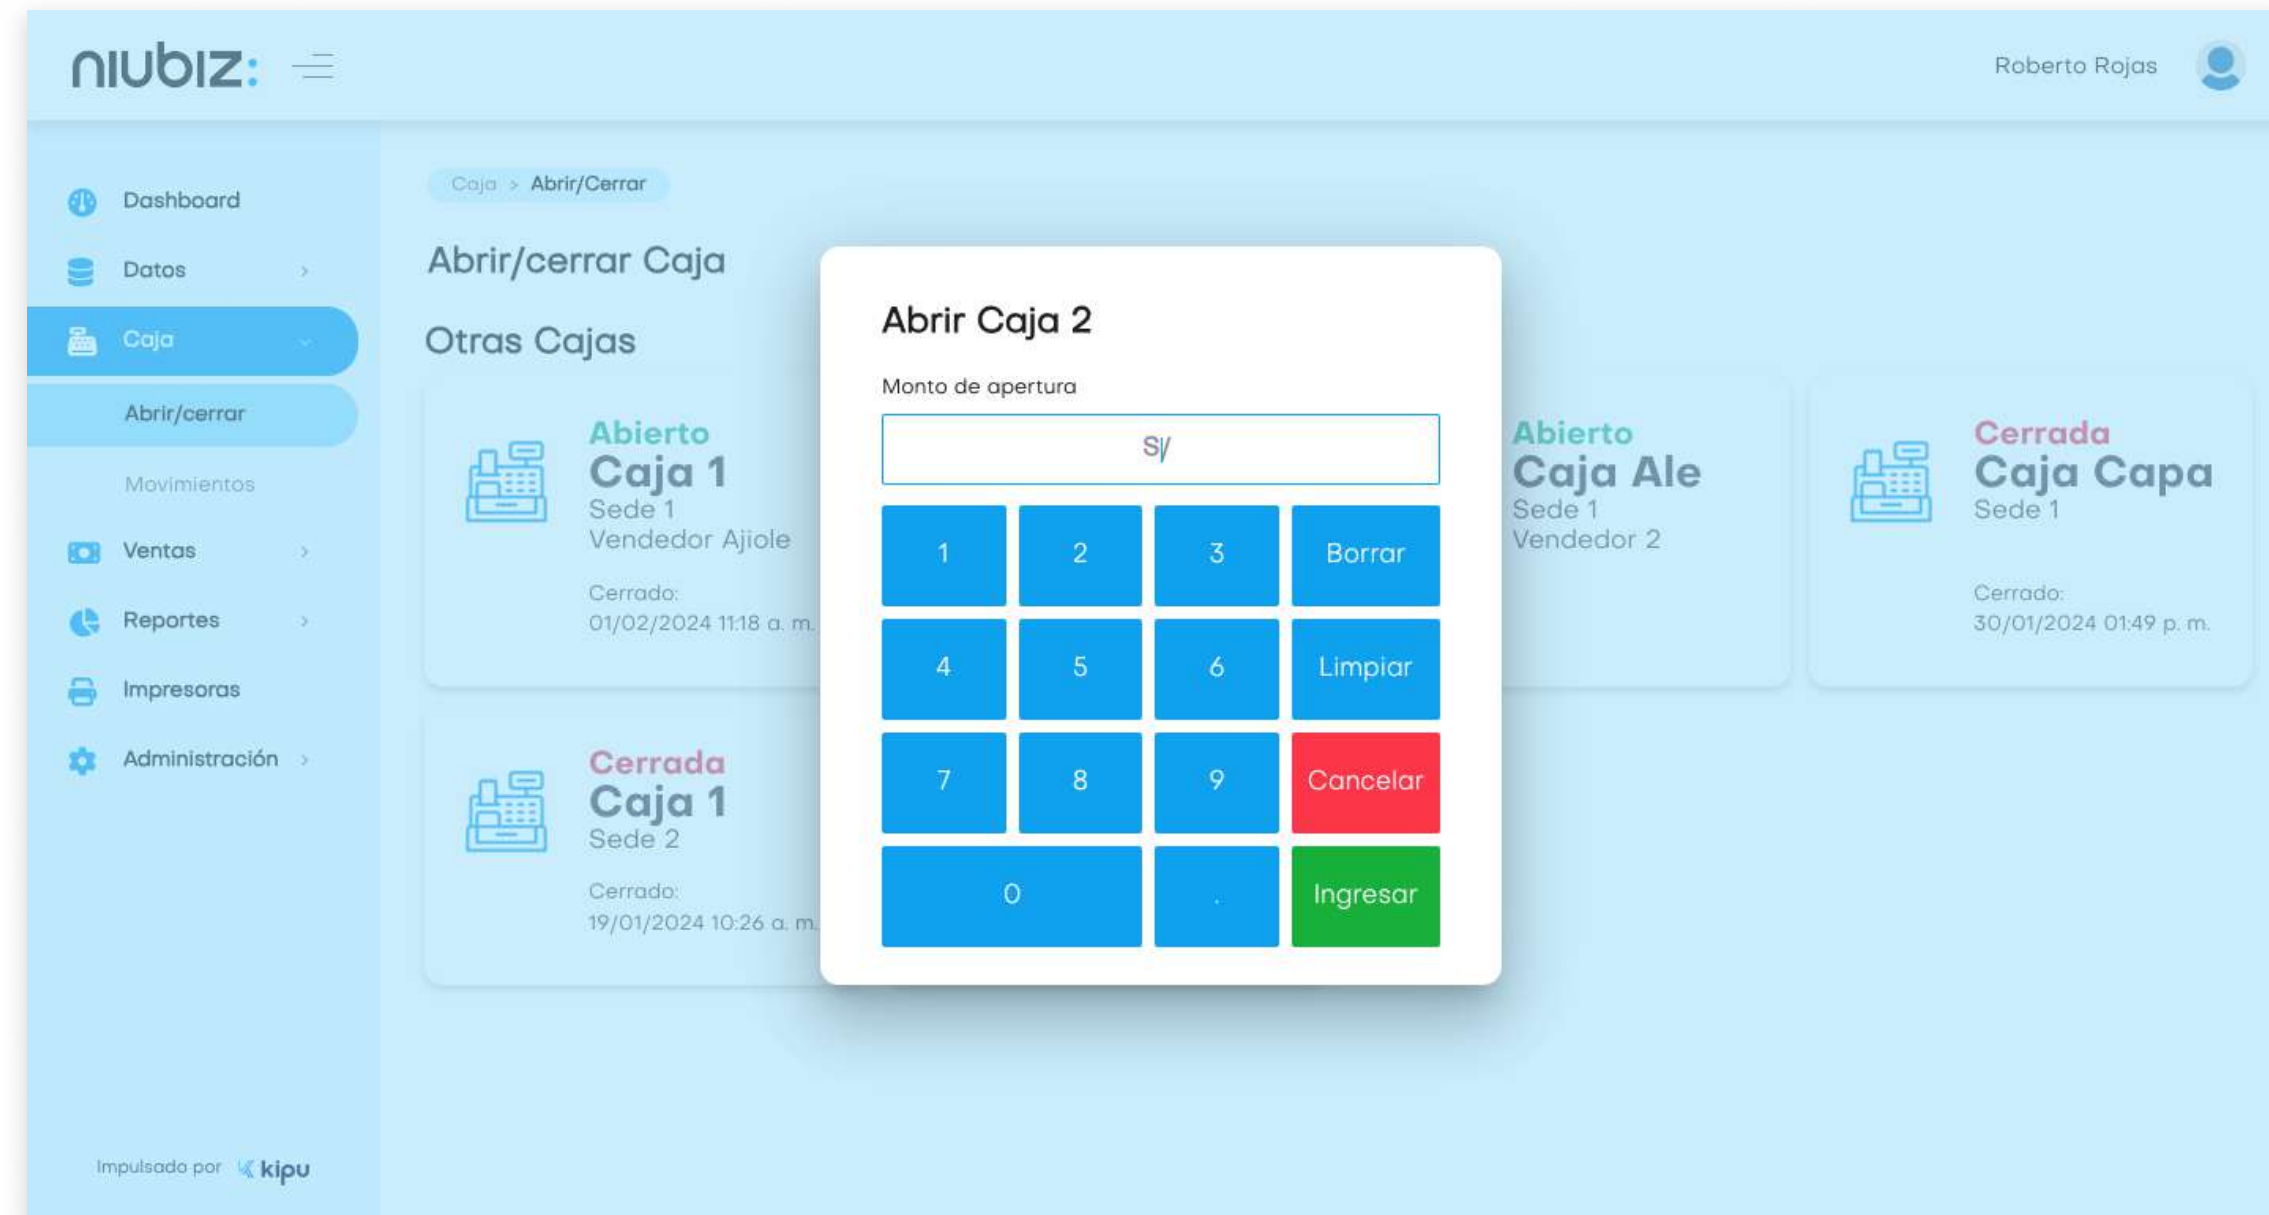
niubiz:

Roberto Rojas

Dashboard
Datos
Caja
Abrir/cerrar
Movimientos
Ventas
Reportes
Impresoras
Administración

Impulsado por kipu

Caja > Abrir/Cerrar

Abrir/cerrar Caja

Otras Cajas

Abierto
Caja 1
Sede 1
Vendedor Ajiole
Cerrado:
01/02/2024 11:18 a. m.

Abierto
Caja Ale
Sede 1
Vendedor 2

Cerrada
Caja Capa
Sede 1
Cerrado:
30/01/2024 01:49 p. m.

Cerrada
Caja 1
Sede 2
Cerrado:
19/01/2024 10:26 a. m.

Abrir Caja 2

Monto de apertura

S/

| 1 | 2 | 3 | Borrar |
|---|---|---|---|
| 4 | 5 | 6 | Limpiar |
| 7 | 8 | 9 | Cancelar |
| 0 | | . | Ingresar |